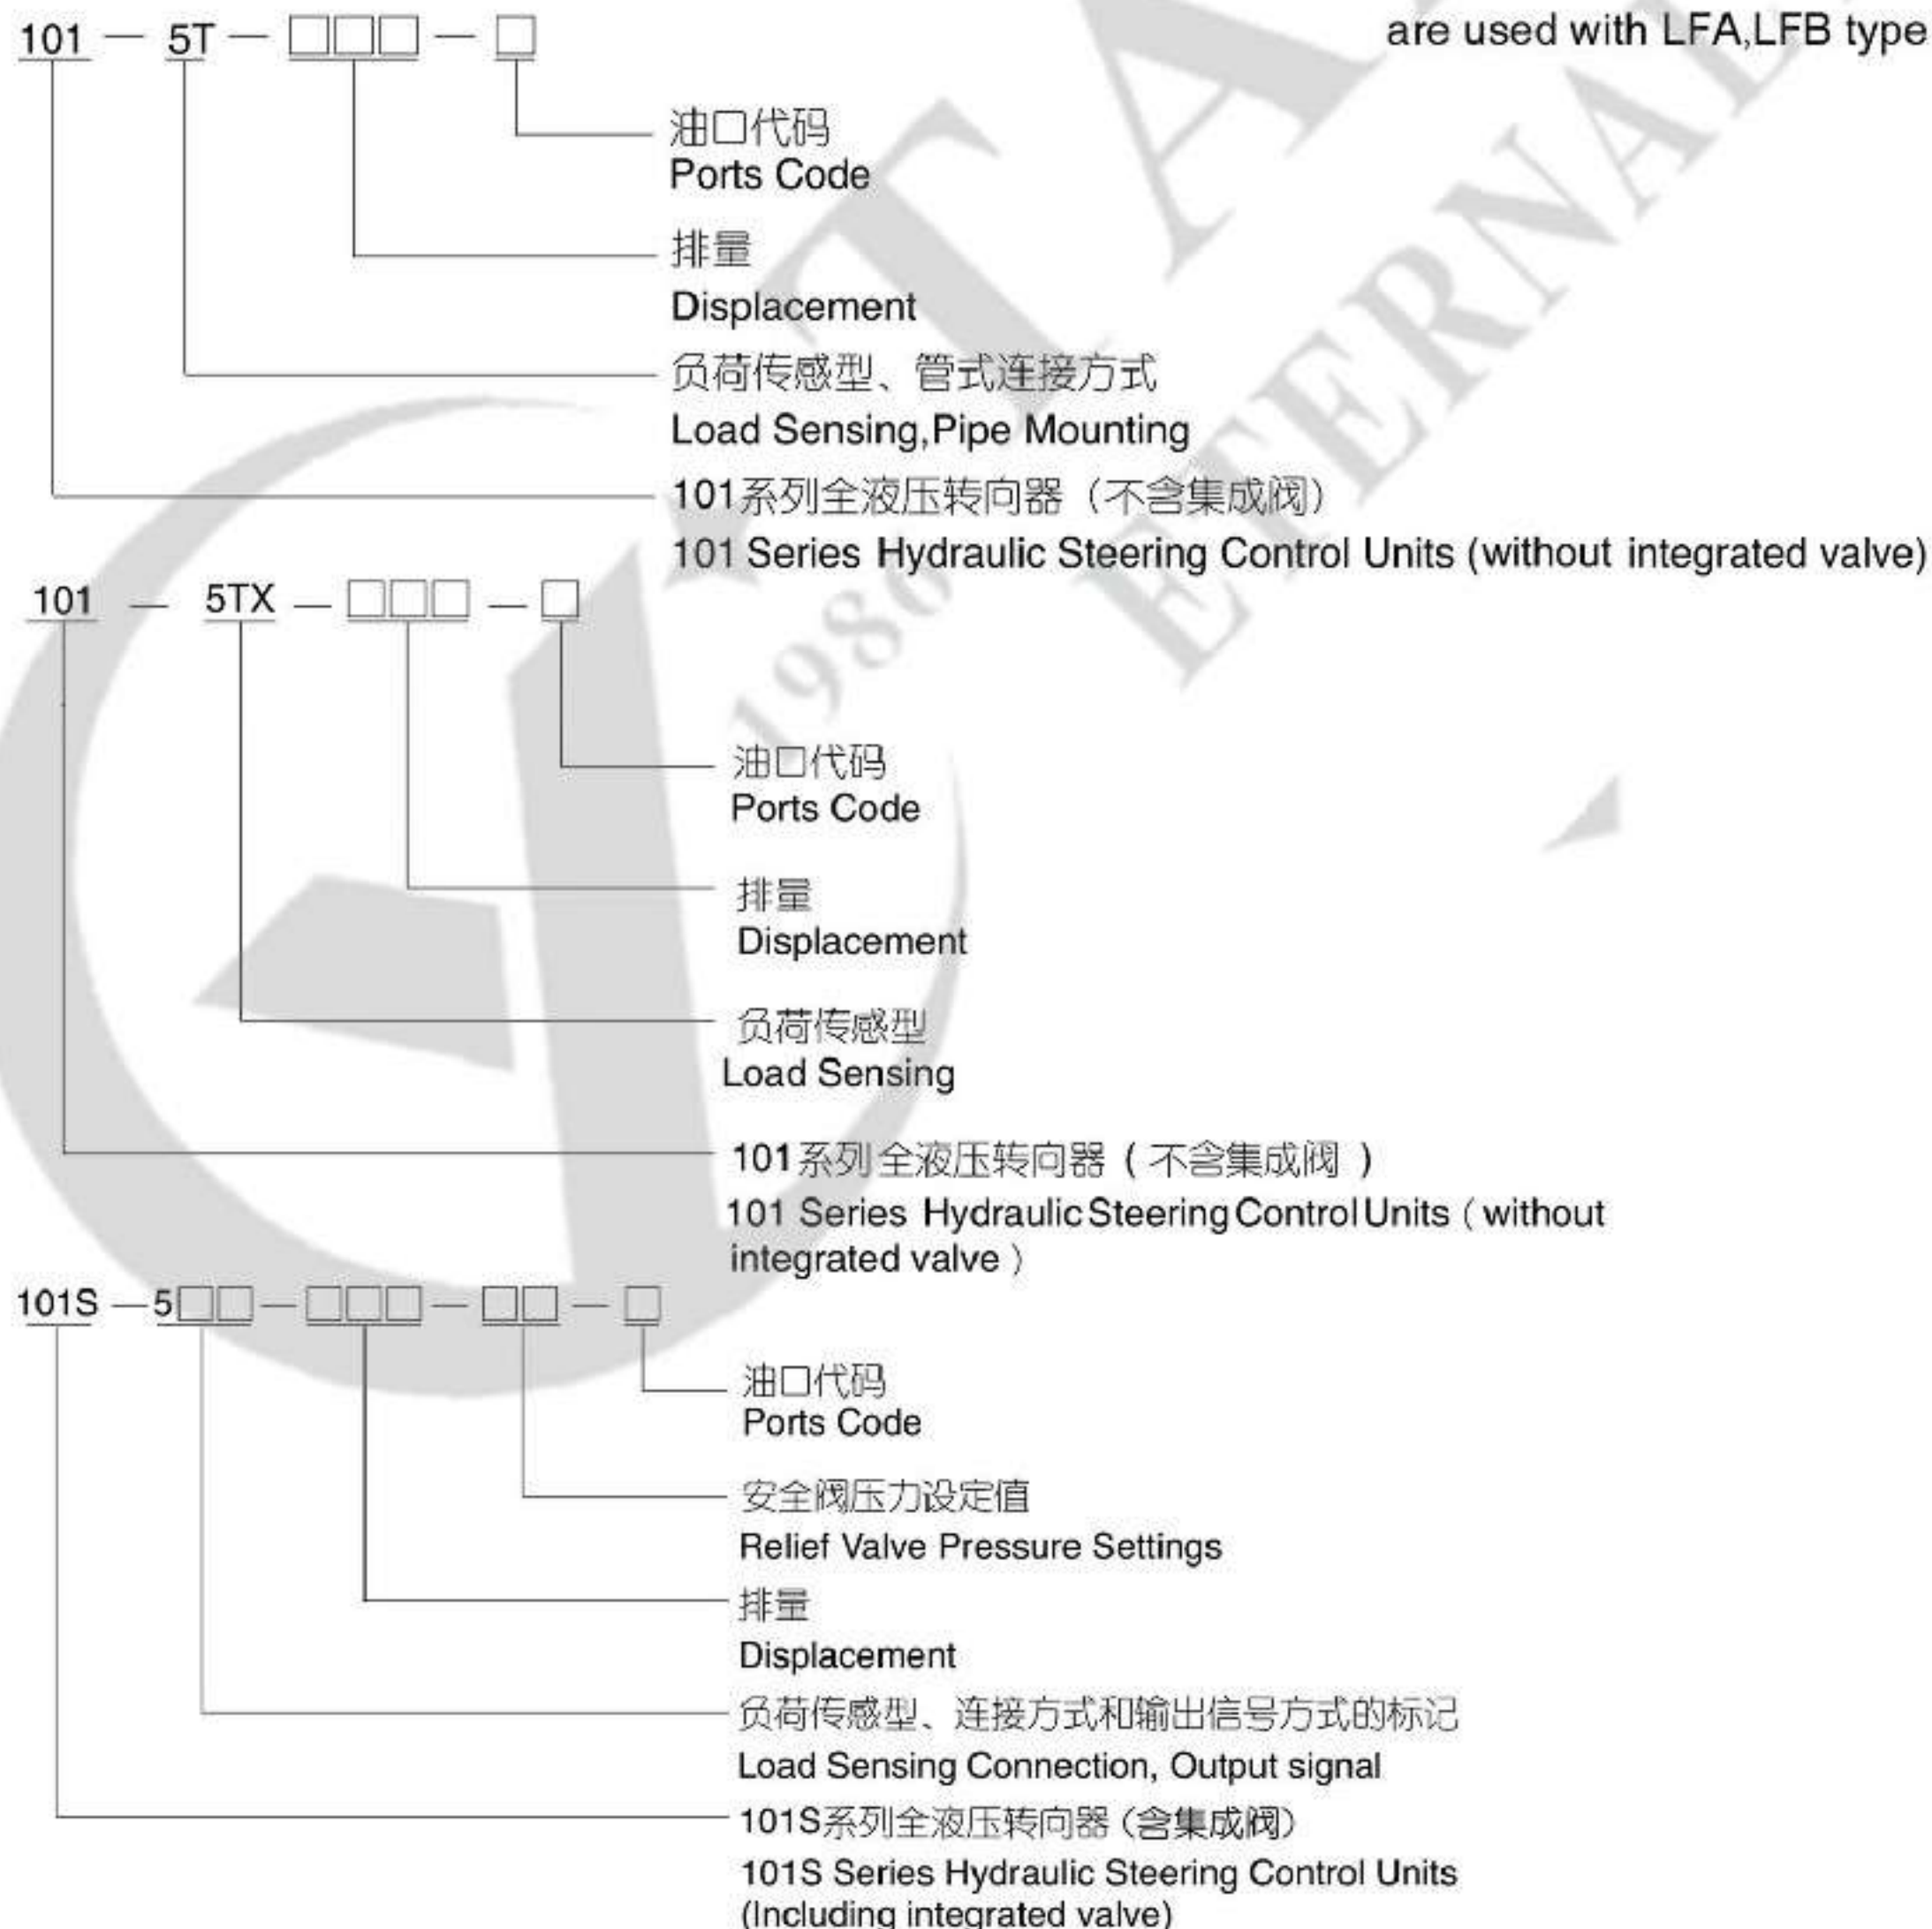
101 — 5T — □□□ — □

are used with LFA,LFB type

油口代码
Ports Code

排量
Displacement

负荷传感型、管式连接方式
Load Sensing,Pipe Mounting

101系列全液压转向器（不含集成阀）
101 Series Hydraulic Steering Control Units (without integrated valve)

101 — 5TX — □□□ — □

油口代码
Ports Code

排量
Displacement

负荷传感型
Load Sensing

101系列全液压转向器（不含集成阀）
101 Series Hydraulic Steering Control Units（without integrated valve）

101S — 5□□ — □□□ — □□ — □

油口代码
Ports Code

安全阀压力设定值
Relief Valve Pressure Settings

排量
Displacement

负荷传感型、连接方式和输出信号方式的标记
Load Sensing Connection, Output signal

101S系列全液压转向器（含集成阀）
101S Series Hydraulic Steering Control Units (Including integrated valve)